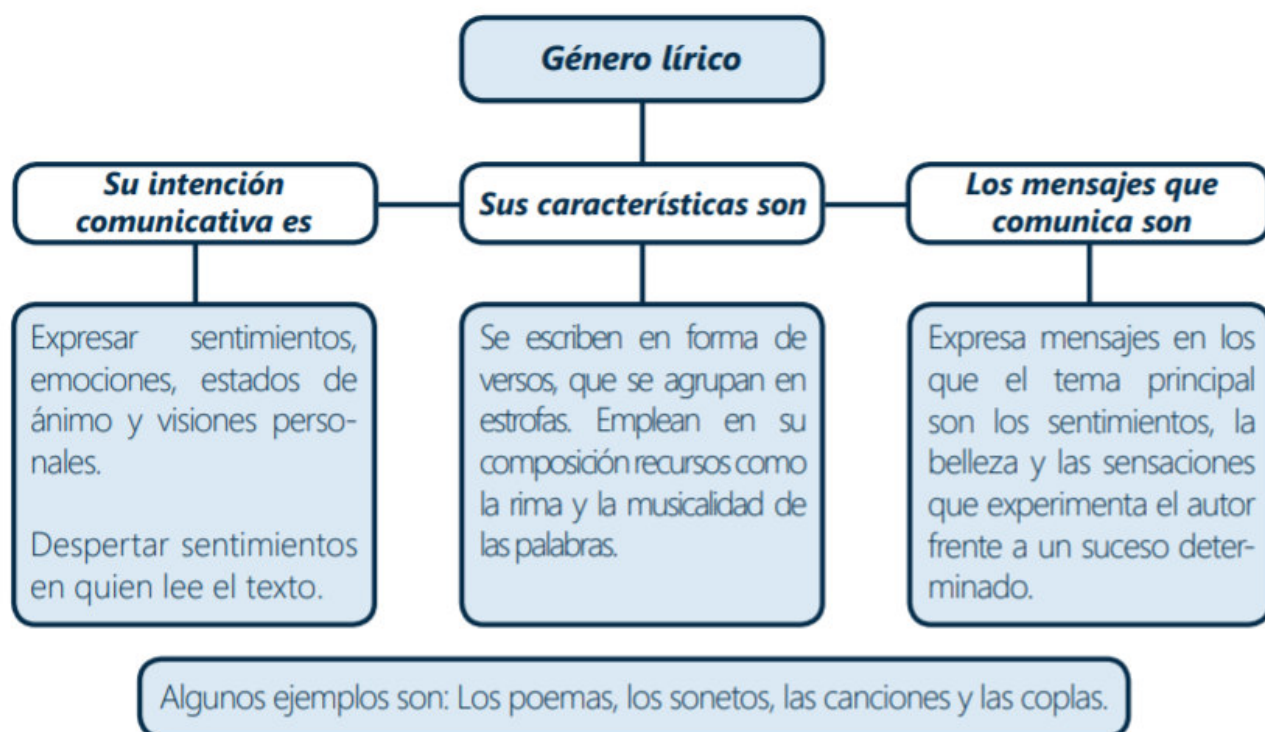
Género lírico

Su intención comunicativa es

Sus características son

Los mensajes que comunica son

Expresar sentimientos, emociones, estados de ánimo y visiones personales.

Despertar sentimientos en quien lee el texto.

Se escriben en forma de versos, que se agrupan en estrofas. Emplean en su composición recursos como la rima y la musicalidad de las palabras.

Expresa mensajes en los que el tema principal son los sentimientos, la belleza y las sensaciones que experimenta el autor frente a un suceso determinado.

Algunos ejemplos son: Los poemas, los sonetos, las canciones y las coplas.